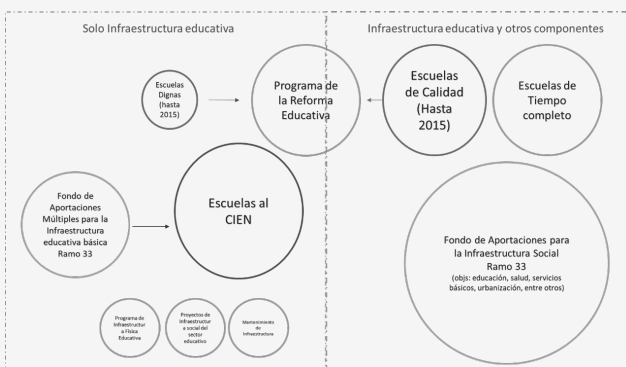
Solo Infraestructura educativa

Infraestructura educativa y otros componentes

Escuelas Dignas (hasta 2015)

Programa de la Reforma Educativa

Escuelas de Calidad (Hasta 2015)

Escuelas de Tiempo completo

Fondo de Aportaciones Múltiples para la Infraestructura educativa básica Ramo 33

Escuelas al CIEN

Fondo de Aportaciones para la Infraestructura Social Ramo 33 (objs: educación, salud, servicios básicos, urbanización, entre otros)

Programa de Infraestructura Física Educativa

Proyectos de Infraestructura social del sector educativo

Mantenimiento de Infraestructura